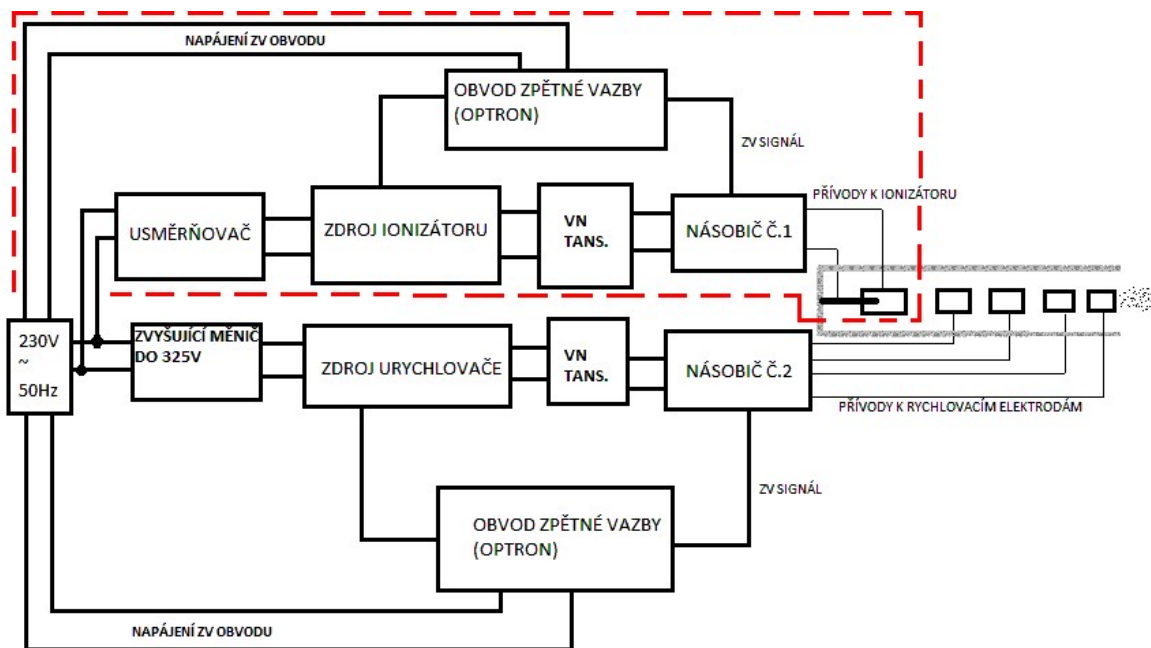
NAPÁJENÍ ZV OBVODU

OBVOD ZPĚTNÉ VAZBY (OPTRON)

ZV SIGNÁL

PŘÍVODY K IONIZÁTORU

USMĚRŇOVAČ

ZDROJ IONIZÁTORU

VN TANS.

NÁSOBIČ Č.1

230V ~ 50Hz

ZVYŠUJÍCÍ MĚNIČ DO 325V

ZDROJ URYCHLOVAČE

VN TANS.

NÁSOBIČ Č.2

PŘÍVODY K RYCHLOVACÍM ELEKTRODÁM

ZV SIGNÁL

OBVOD ZPĚTNÉ VAZBY (OPTRON)

NAPÁJENÍ ZV OBVODU